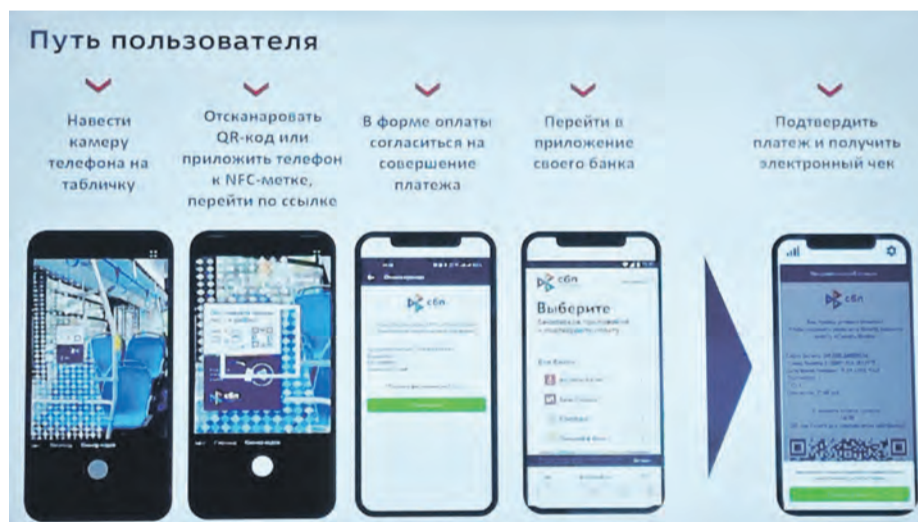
Путь пользователя

Навести камеру телефона на табличку

Отсканировать QR-код или приложить телефон к NFC-метке, перейти по ссылке

В форме оплаты согласиться на совершение платежа

Перейти в приложение своего банка

Подтвердить платеж и получить электронный чек

сбп

сбп

Выберите

сбп

сбп